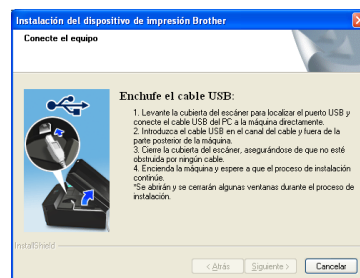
Instalación del dispositivo de impresión Brother

Conecte el equipo

Enchufe el cable USB:

1. Levante la cubierta del escáner para localizar el puerto USB y conecte el cable USB del PC a la máquina directamente.
2. Introduzca el cable USB en el canal del cable y fuera de la parte posterior de la máquina.
3. Cierre la cubierta del escáner, asegurándose de que no esté obstruida por ningún cable.
4. Encienda la máquina y espere a que el proceso de instalación continúe.
*Se abrirán y se cerrarán algunas ventanas durante el proceso de instalación.

InstallShield

< Atrás
Siguiente >
Cancelar